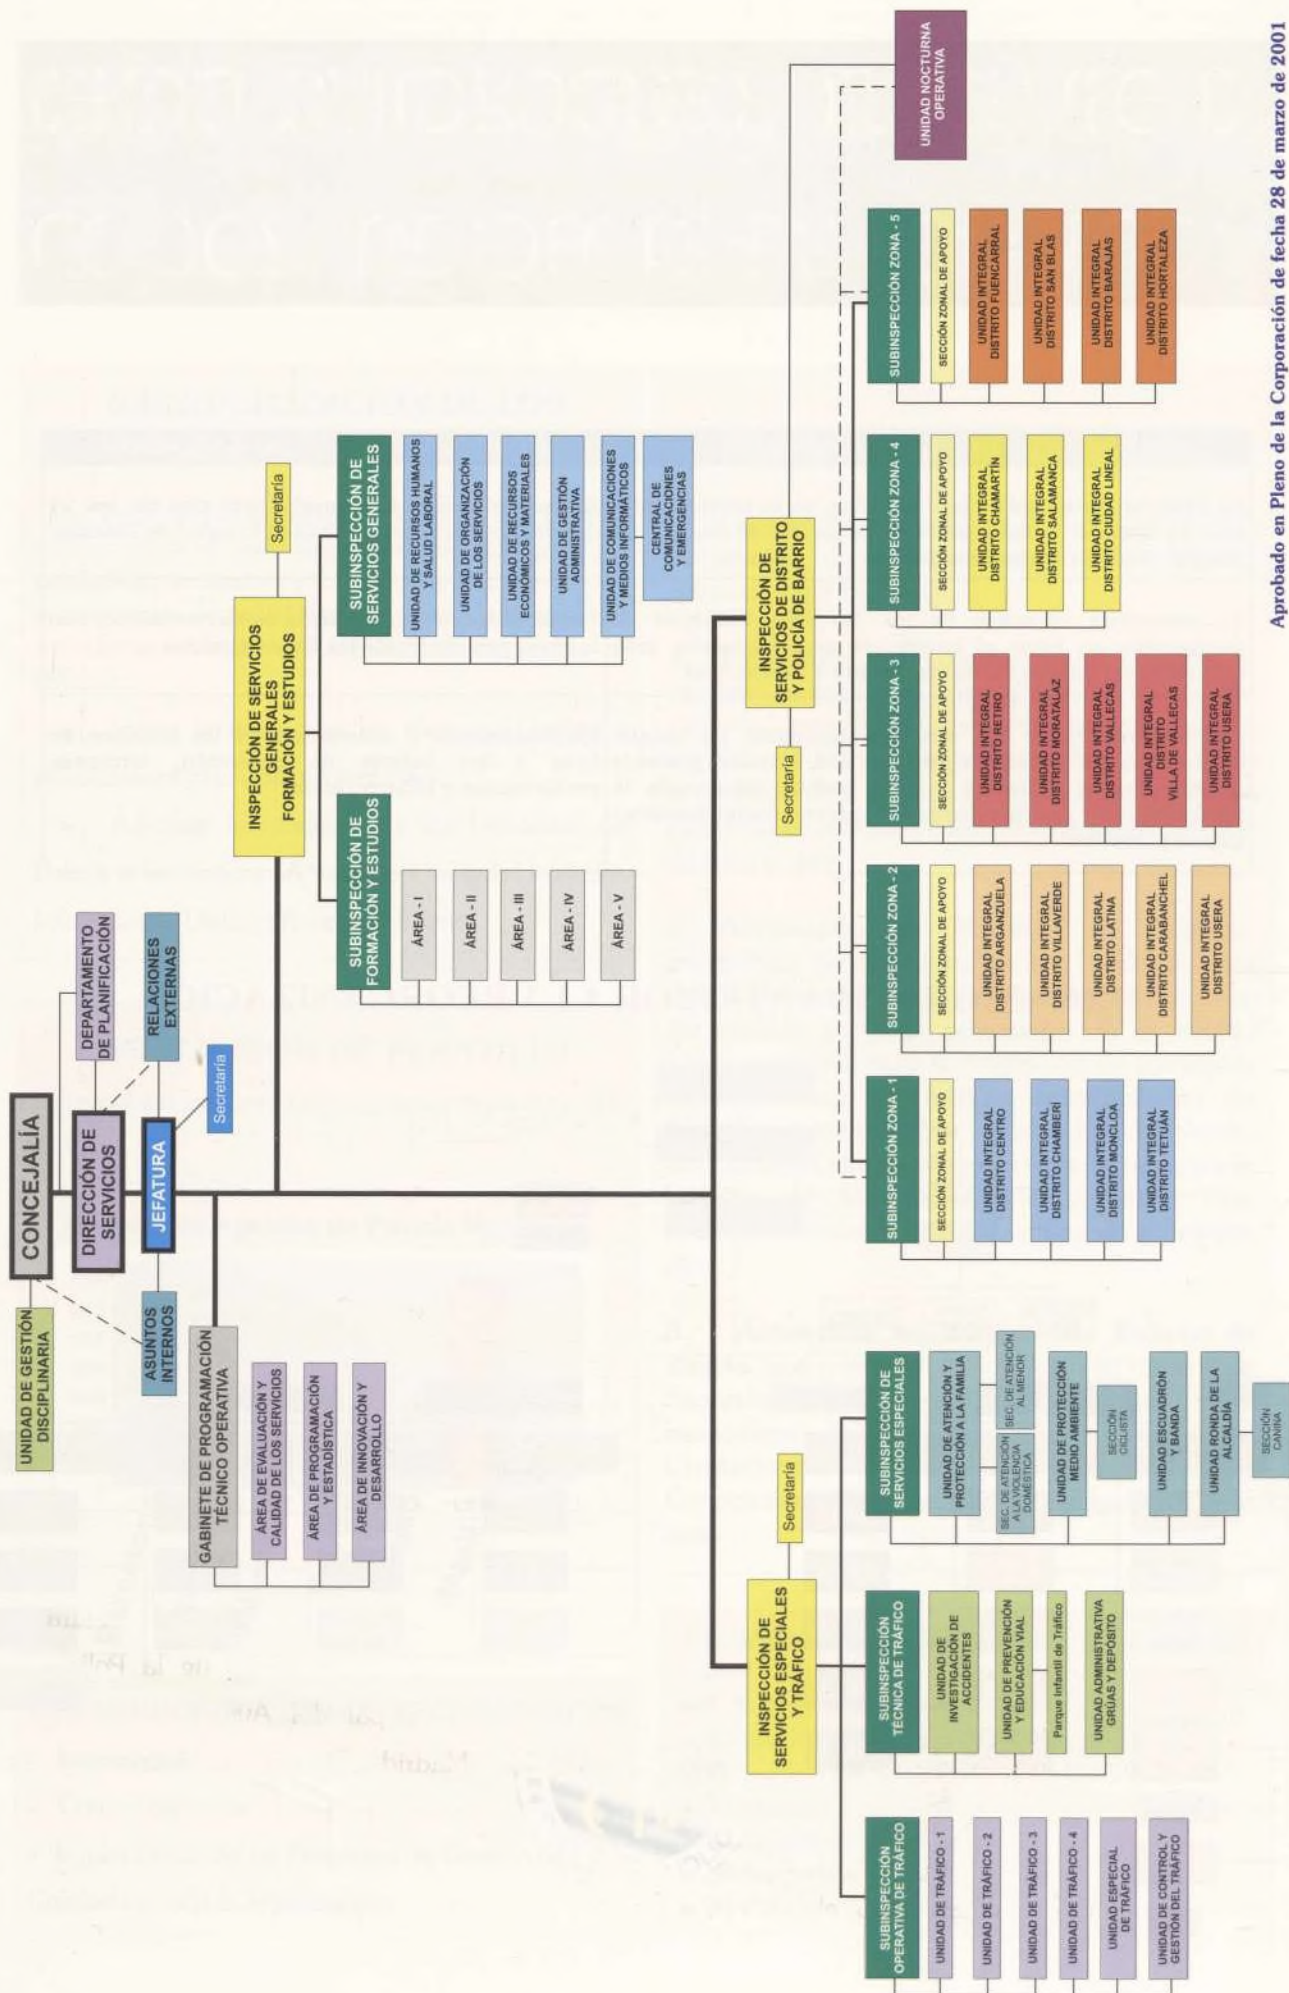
Aprobado en Pleno de la Corporación de fecha 28 de marzo de 2001

UNIDAD DE GESTIÓN DISCIPLINARIA

CONCEJALÍA

DIRECCIÓN DE SERVICIOS

DEPARTAMENTO DE PLANIFICACIÓN

RELACIONES EXTERNAS

JEFATURA

Secretaría

ASUNTOS INTERNOS

GABINETE DE PROGRAMACIÓN TÉCNICO OPERATIVA

ÁREA DE EVALUACIÓN Y CALIDAD DE LOS SERVICIOS

ÁREA DE PROGRAMACIÓN Y ESTADÍSTICA

ÁREA DE INNOVACIÓN Y DESARROLLO

INSPECCIÓN DE SERVICIOS GENERALES FORMACIÓN Y ESTUDIOS

Secretaría

SUBINSPECCIÓN DE FORMACIÓN Y ESTUDIOS

ÁREA - I

ÁREA - II

ÁREA - III

ÁREA - IV

ÁREA - V

SUBINSPECCIÓN DE SERVICIOS GENERALES

UNIDAD DE RECURSOS HUMANOS Y SALUD LABORAL

UNIDAD DE ORGANIZACIÓN DE LOS SERVICIOS

UNIDAD DE RECURSOS ECONÓMICOS Y MATERIALES

UNIDAD DE GESTIÓN ADMINISTRATIVA

UNIDAD DE COMUNICACIONES Y MEDIOS INFORMÁTICOS

CENTRAL DE COMUNICACIONES Y EMERGENCIAS

INSPECCIÓN DE SERVICIOS DE DISTRITO Y POLICÍA DE BARRIO

Secretaría

UNIDAD NOCTURNA OPERATIVA

SUBINSPECCIÓN ZONA - 1

SECCIÓN ZONAL DE APOYO

UNIDAD INTEGRAL DISTRITO CENTRO

UNIDAD INTEGRAL DISTRITO CHAMBERÍ

UNIDAD INTEGRAL DISTRITO MONCLOA

UNIDAD INTEGRAL DISTRITO TETUÁN

SUBINSPECCIÓN ZONA - 2

SECCIÓN ZONAL DE APOYO

UNIDAD INTEGRAL DISTRITO ARGANZUELA

UNIDAD INTEGRAL DISTRITO VILLAVERDE

UNIDAD INTEGRAL DISTRITO LATINA

UNIDAD INTEGRAL DISTRITO CARABANCHEL

UNIDAD INTEGRAL DISTRITO USERA

SUBINSPECCIÓN ZONA - 3

SECCIÓN ZONAL DE APOYO

UNIDAD INTEGRAL DISTRITO RETIRO

UNIDAD INTEGRAL DISTRITO MORATALAZ

UNIDAD INTEGRAL DISTRITO VALLECAS

UNIDAD INTEGRAL DISTRITO VILLA DE VALLECAS

UNIDAD INTEGRAL DISTRITO USERA

SUBINSPECCIÓN ZONA - 4

SECCIÓN ZONAL DE APOYO

UNIDAD INTEGRAL DISTRITO CHAMARTÍN

UNIDAD INTEGRAL DISTRITO SALAMANCA

UNIDAD INTEGRAL DISTRITO CIUDAD LINEAL

SUBINSPECCIÓN ZONA - 5

SECCIÓN ZONAL DE APOYO

UNIDAD INTEGRAL DISTRITO FUENCARRAL

UNIDAD INTEGRAL DISTRITO SAN BLAS

UNIDAD INTEGRAL DISTRITO BARAJAS

UNIDAD INTEGRAL DISTRITO HORTALEZA

INSPECCIÓN DE SERVICIOS ESPECIALES Y TRÁFICO

Secretaría

SUBINSPECCIÓN OPERATIVA DE TRÁFICO

UNIDAD DE TRÁFICO - 1

UNIDAD DE TRÁFICO - 2

UNIDAD DE TRÁFICO - 3

UNIDAD DE TRÁFICO - 4

UNIDAD ESPECIAL DE TRÁFICO

UNIDAD DE CONTROL Y GESTIÓN DEL TRÁFICO

SUBINSPECCIÓN TÉCNICA DE TRÁFICO

UNIDAD DE INVESTIGACIÓN DE ACCIDENTES

UNIDAD DE PREVENCIÓN Y EDUCACIÓN VIAL

Parque Infantil de Tráfico

UNIDAD ADMINISTRATIVA GRÚAS Y DEPÓSITO

SUBINSPECCIÓN DE SERVICIOS ESPECIALES

UNIDAD DE ATENCIÓN Y PROTECCIÓN A LA FAMILIA

SEC. DE ATENCIÓN A LA VIOLENCIA DOMÉSTICA

SEC. DE ATENCIÓN AL MENOR

UNIDAD DE PROTECCIÓN MEDIO AMBIENTE

SECCIÓN CICLISTA

UNIDAD ESCUADRÓN Y BANDA

UNIDAD RONDA DE LA ALCALDÍA

SECCIÓN CANINA